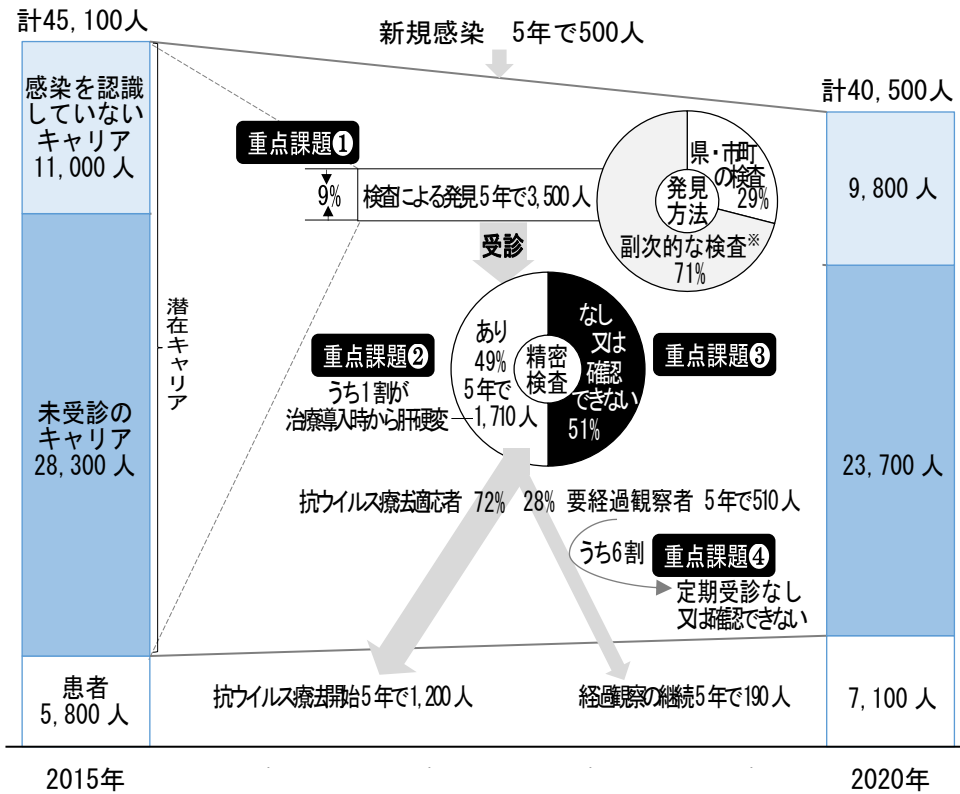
計45, 100人

新規感染 5年で500人

計40, 500人

感染を認識していないキャリア 11, 000 人

重点課題❶

9%

検査による発見 5年で3, 500 人

発見方法

県・市町の検査 29%

副次的な検査※ 71%

9, 800 人

受診

潜在キャリア

あり 49% 5年で 1, 710 人

精密検査

なし 又は 確認 できない 51%

重点課題❷

うち1割が 治療導入時から肝硬変

重点課題❸

未受診のキャリア 28, 300 人

23, 700 人

抗ウイルス療法適応者 72%

28% 要経過観察者 5年で510人

うち6割

重点課題❹

定期受診なし 又は確認できない

患者 5, 800 人

抗ウイルス療法開始 5年で1, 200 人

経過観察の継続 5年で190 人

7, 100 人

2015年

2020年